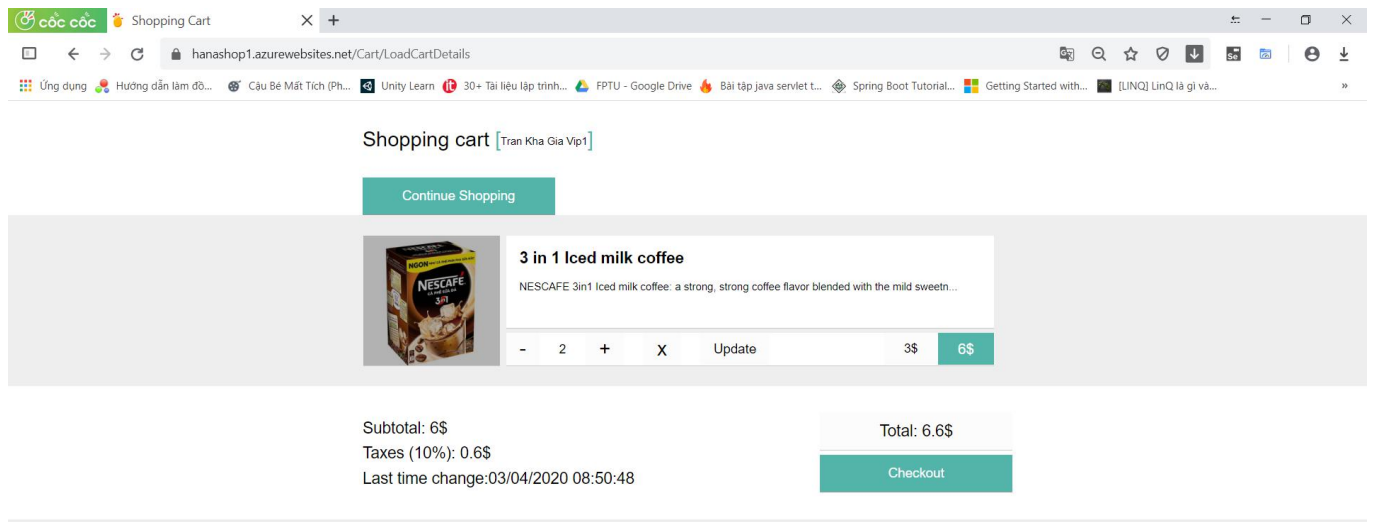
cốc cốc
Shopping Cart
hanashop1.azurewebsites.net/Cart/LoadCartDetails
Ứng dụng
Hướng dẫn làm đồ...
Cậu Bé Mất Tích (Ph...
Unity Learn
30+ Tài liệu lập trình...
FPTU - Google Drive
Bài tập java servlet t...
Spring Boot Tutorial...
Getting Started with...
[LINQ] LinQ là gì và...
»

Shopping cart [Tran Kha Gia Vip1]

Continue Shopping

NGON
NESCAFE
3in1

3 in 1 Iced milk coffee

NESCAFE 3in1 Iced milk coffee: a strong, strong coffee flavor blended with the mild sweetn...

| - | 2 | + | X | Update | 3$ | 6$ |
|---|---|---|---|---|---|---|

Subtotal: 6$
Taxes (10%): 0.6$
Last time change:03/04/2020 08:50:48

Total: 6.6$

Checkout